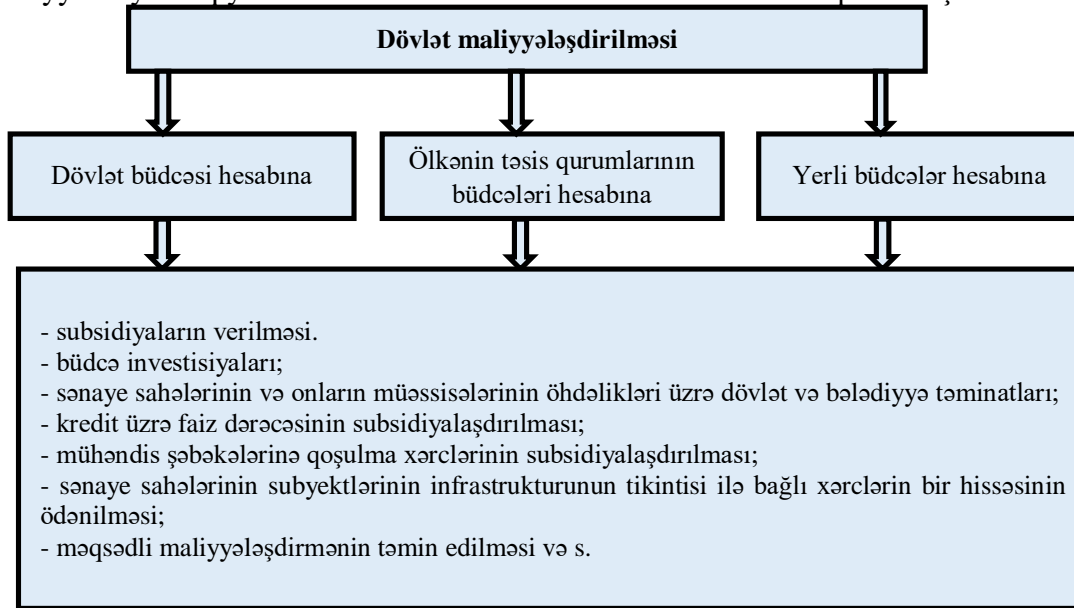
Dövlət maliyyələşdirilməsi

Dövlət büdcəsi hesabına

Ölkənin təsis qurumlarının büdcələri hesabına

Yerli büdcələr hesabına

- subsidiyaların verilməsi.
- büdcə investisiyaları;
- sənaye sahələrinin və onların müəssisələrinin öhdəlikləri üzrə dövlət və bələdiyyə təminatları;
- kredit üzrə faiz dərəcəsinin subsidiyalaşdırılması;
- mühəndis şəbəkələrinə qoşulma xərclərinin subsidiyalaşdırılması;
- sənaye sahələrinin subyektlərinin infrastrukturunun tikintisi ilə bağlı xərclərin bir hissəsinin ödənilməsi;
- məqsədli maliyyələşdirmənin təmin edilməsi və s.